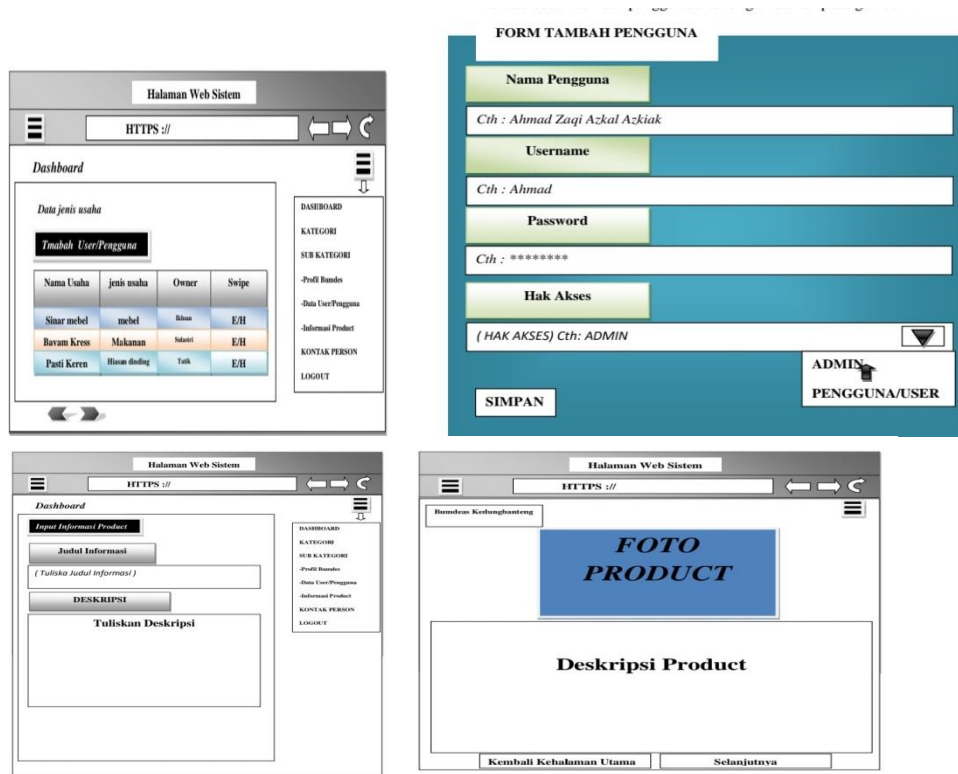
Halaman Web Sistem

HTTPS ://

Dashboard

Data jenis usaha

Tmabah User/Pengguna

| Nama Usaha | jenis usaha | Owner | Swipe |
|---|---|---|---|
| Sinar mebel | mebel | Ikhsan | E/H |
| Bavam Kress | Makanan | Sulastri | E/H |
| Pasti Keren | Hiasan dinding | Taik | E/H |

DASHBOARD
KATEGORI
SUB KATEGORI
-Profil Bumdes
-Data User/Pengguna
-Informasi Product
KONTAK PERSON
LOGOUT

FORM TAMBAH PENGGUNA

Nama Pengguna

Cth : Ahmad Zaqi Azkal Azkiak

Username

Cth : Ahmad

Password

Cth : ********

Hak Akses

( HAK AKSES) Cth: ADMIN

ADMIN

PENGGUNA/USER

SIMPAN

Halaman Web Sistem

HTTPS ://

Dashboard

Input Informasi Product

Judul Informasi

( Tuliska Judul Informasi )

DESKRIPSI

Tuliskan Deskripsi

DASHBOARD
KATEGORI
SUB KATEGORI
-Profil Bumdes
-Data User/Pengguna
-Informasi Product
KONTAK PERSON
LOGOUT

Halaman Web Sistem

HTTPS ://

Bumdes Kedungbanteng

FOTO PRODUCT

Deskripsi Product

Kembali Kehalaman Utama

Selanjutnya